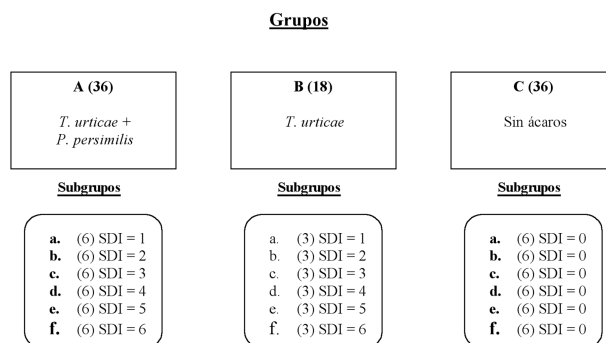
Grupos

A (36)

T. urticae + P. persimilis

Subgrupos

a. (6) SDI = 1
b. (6) SDI = 2
c. (6) SDI = 3
d. (6) SDI = 4
e. (6) SDI = 5
f. (6) SDI = 6

B (18)

T. urticae

Subgrupos

a. (3) SDI = 1
b. (3) SDI = 2
c. (3) SDI = 3
d. (3) SDI = 4
e. (3) SDI = 5
f. (3) SDI = 6

C (36)

Sin ácaros

Subgrupos

a. (6) SDI = 0
b. (6) SDI = 0
c. (6) SDI = 0
d. (6) SDI = 0
e. (6) SDI = 0
f. (6) SDI = 0